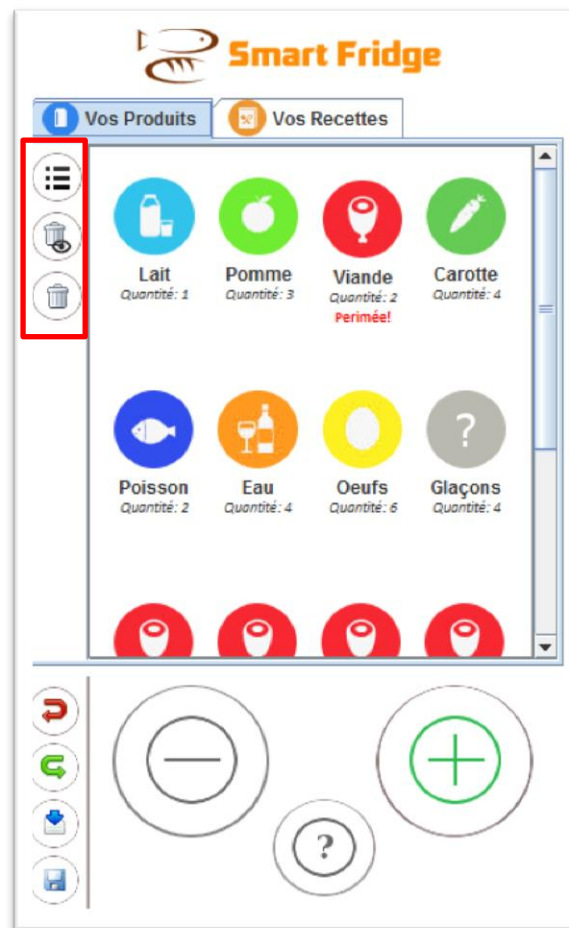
Smart Fridge

Vos Produits

Vos Recettes

Lait
Quantité: 1

Pomme
Quantité: 3

Viande
Quantité: 2
Perimée!

Carotte
Quantité: 4

Poisson
Quantité: 2

Eau
Quantité: 4

Oeufs
Quantité: 6

?
Glaçons
Quantité: 4

?